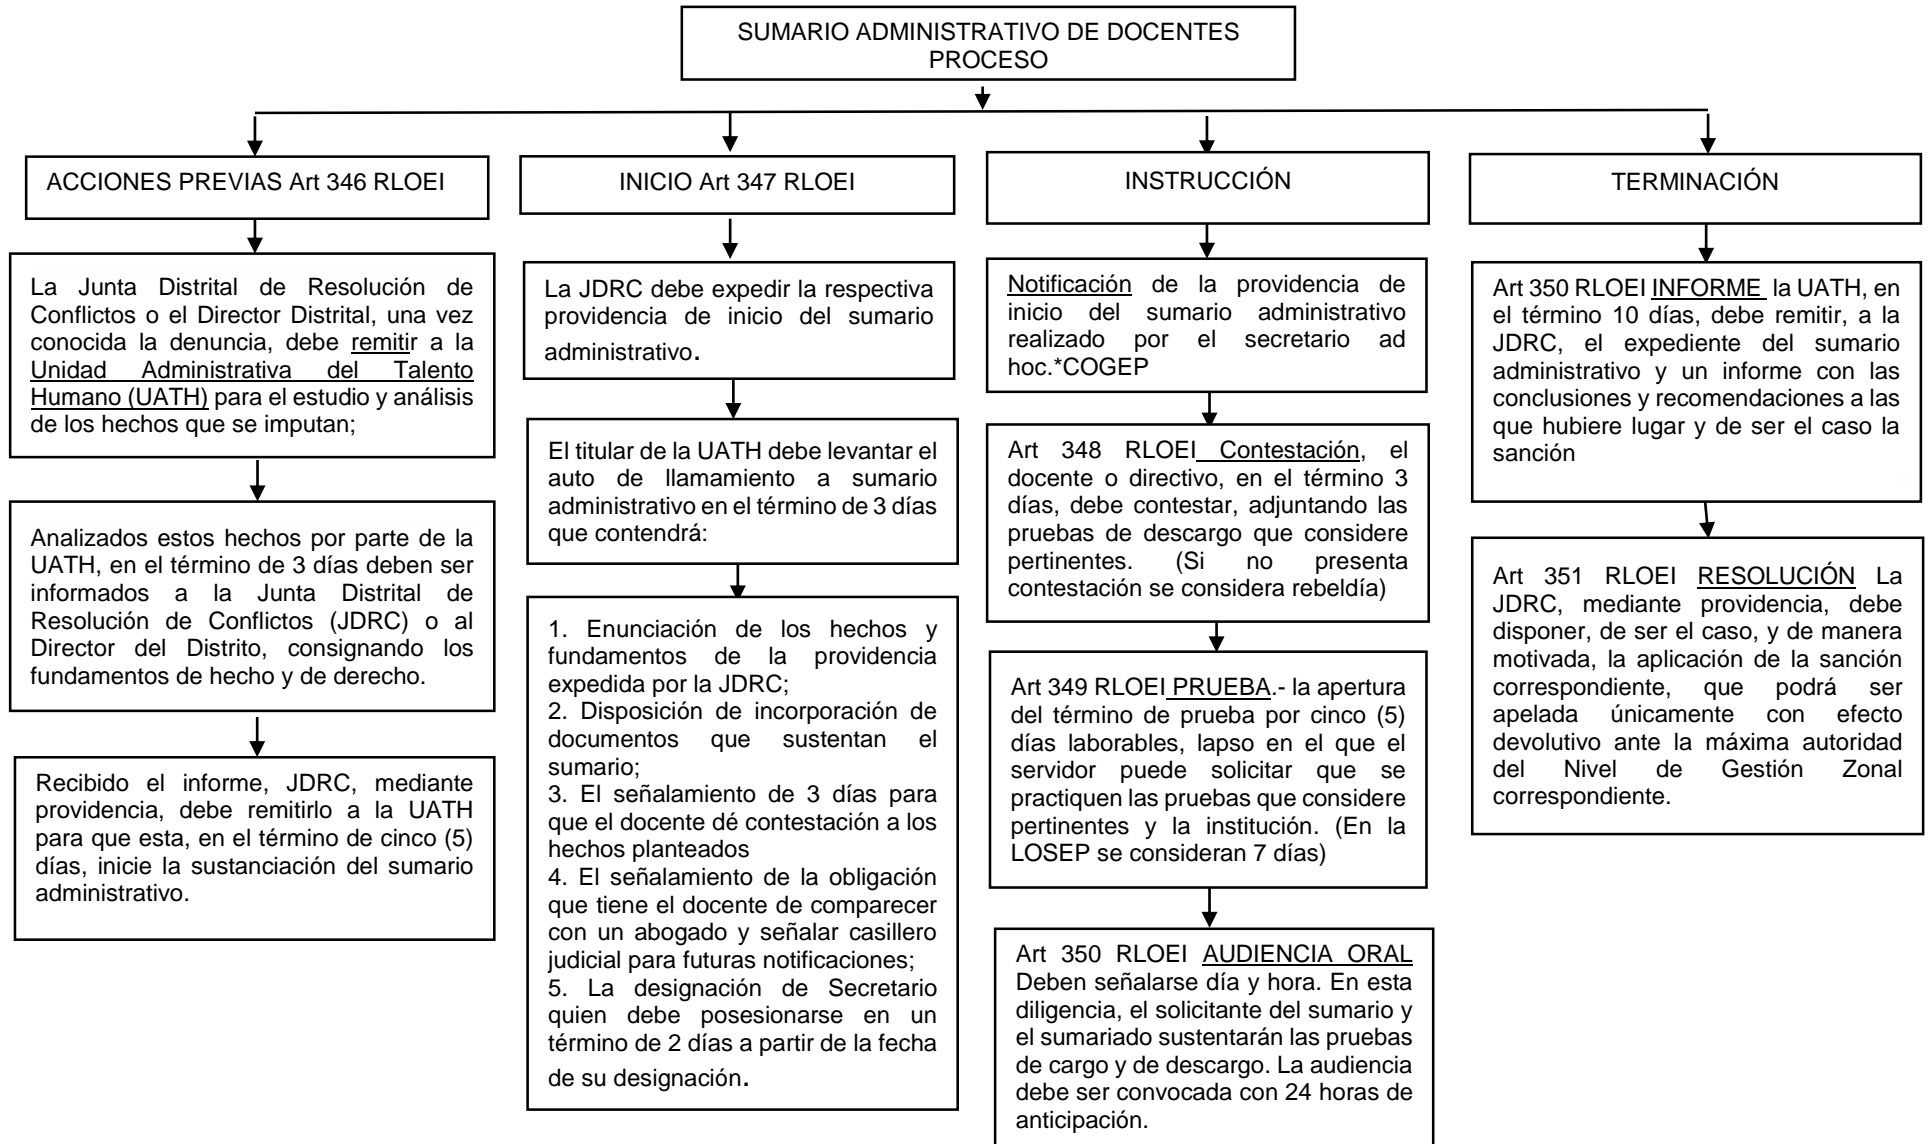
SUMARIO ADMINISTRATIVO DE DOCENTES PROCESO

ACCIONES PREVIAS Art 346 RLOEI

La Junta Distrital de Resolución de Conflictos o el Director Distrital, una vez conocida la denuncia, debe remitir a la Unidad Administrativa del Talento Humano (UATH) para el estudio y análisis de los hechos que se imputan;

Analizados estos hechos por parte de la UATH, en el término de 3 días deben ser informados a la Junta Distrital de Resolución de Conflictos (JDRC) o al Director del Distrito, consignando los fundamentos de hecho y de derecho.

Recibido el informe, JDRC, mediante providencia, debe remitirlo a la UATH para que esta, en el término de cinco (5) días, inicie la sustanciación del sumario administrativo.

INICIO Art 347 RLOEI

La JDRC debe expedir la respectiva providencia de inicio del sumario administrativo.

El titular de la UATH debe levantar el auto de llamamiento a sumario administrativo en el término de 3 días que contendrá:

1. Enunciación de los hechos y fundamentos de la providencia expedida por la JDRC;
2. Disposición de incorporación de documentos que sustentan el sumario;
3. El señalamiento de 3 días para que el docente dé contestación a los hechos planteados
4. El señalamiento de la obligación que tiene el docente de comparecer con un abogado y señalar casillero judicial para futuras notificaciones;
5. La designación de Secretario quien debe posesionarse en un término de 2 días a partir de la fecha de su designación.

INSTRUCCIÓN

Notificación de la providencia de inicio del sumario administrativo realizado por el secretario ad hoc.*COGEP

Art 348 RLOEI Contestación, el docente o directivo, en el término 3 días, debe contestar, adjuntando las pruebas de descargo que considere pertinentes. (Si no presenta contestación se considera rebeldía)

Art 349 RLOEI PRUEBA.- la apertura del término de prueba por cinco (5) días laborables, lapso en el que el servidor puede solicitar que se practiquen las pruebas que considere pertinentes y la institución. (En la LOSEP se consideran 7 días)

Art 350 RLOEI AUDIENCIA ORAL Deben señalarse día y hora. En esta diligencia, el solicitante del sumario y el sumariado sustentarán las pruebas de cargo y de descargo. La audiencia debe ser convocada con 24 horas de anticipación.

TERMINACIÓN

Art 350 RLOEI INFORME la UATH, en el término 10 días, debe remitir, a la JDRC, el expediente del sumario administrativo y un informe con las conclusiones y recomendaciones a las que hubiere lugar y de ser el caso la sanción

Art 351 RLOEI RESOLUCIÓN La JDRC, mediante providencia, debe disponer, de ser el caso, y de manera motivada, la aplicación de la sanción correspondiente, que podrá ser apelada únicamente con efecto devolutivo ante la máxima autoridad del Nivel de Gestión Zonal correspondiente.